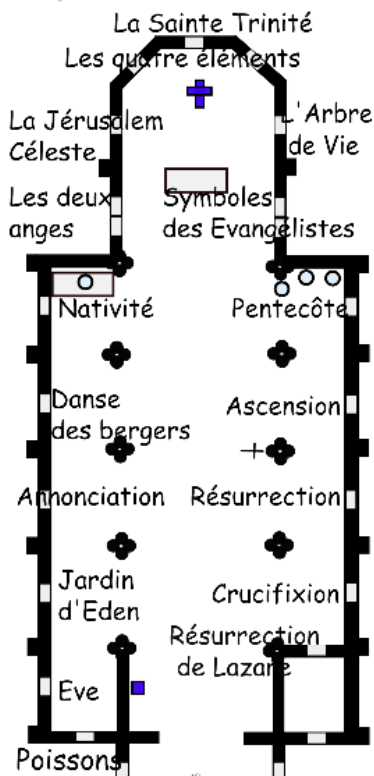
La Sainte Trinité

Les quatre éléments

La Jérusalem Céleste

L'Arbre de Vie

Les deux anges

Symboles des Evangélistes

Nativité

Pentecôte

Danse des bergers

Ascension

Annonciation

Résurrection

Jardin d'Eden

Crucifixion

Résurrection de Lazare

Eve

Poissons